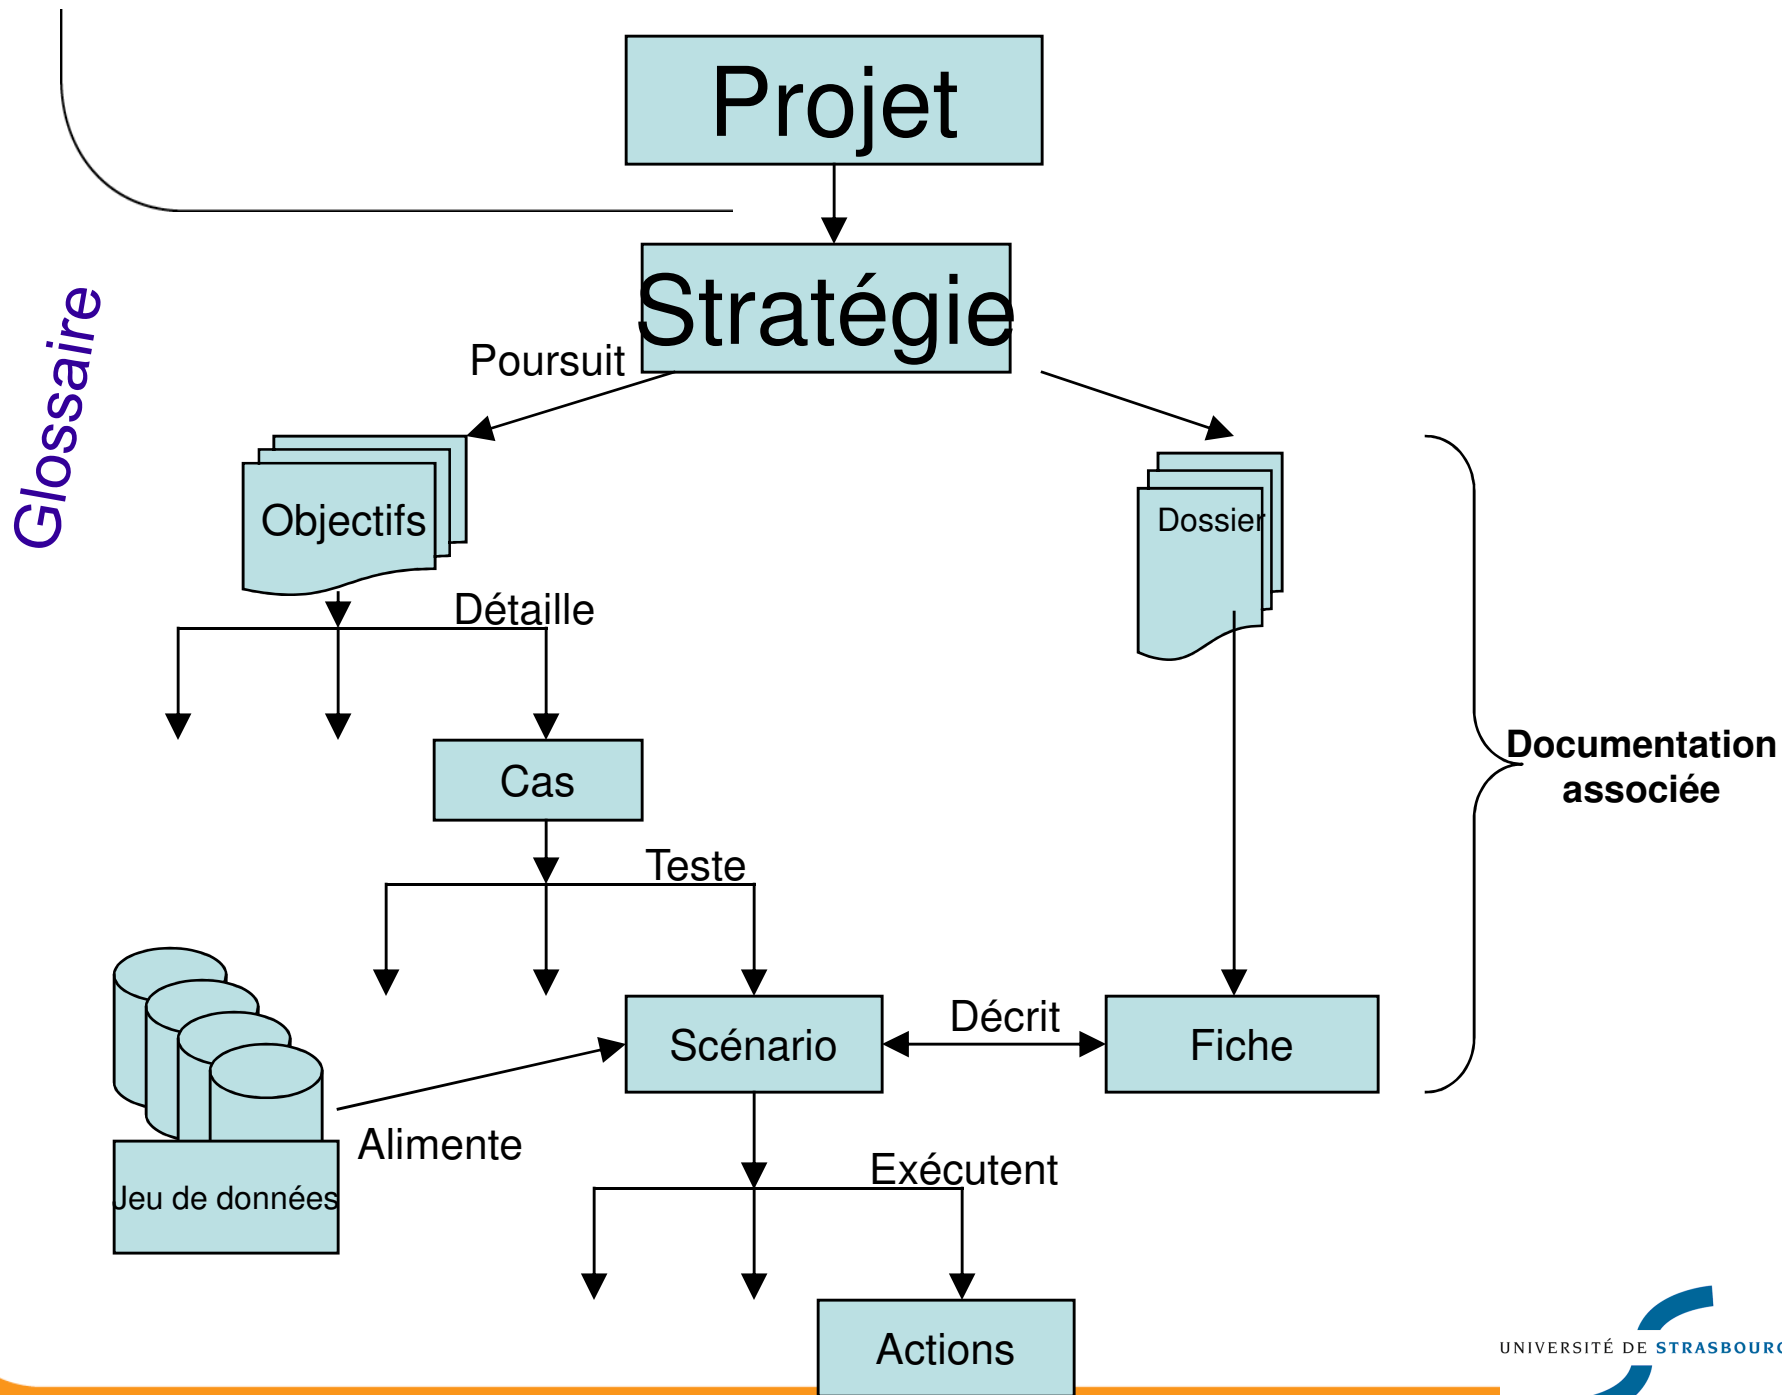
Glossaire

Projet

Stratégie

Poursuit

Objectifs

Dossier

Détaille

Cas

Documentation associée

Teste

Scénario

Décrit

Fiche

Jeu de données

Alimente

Exécutent

Actions

UNIVERSITÉ DE STRASBOURG